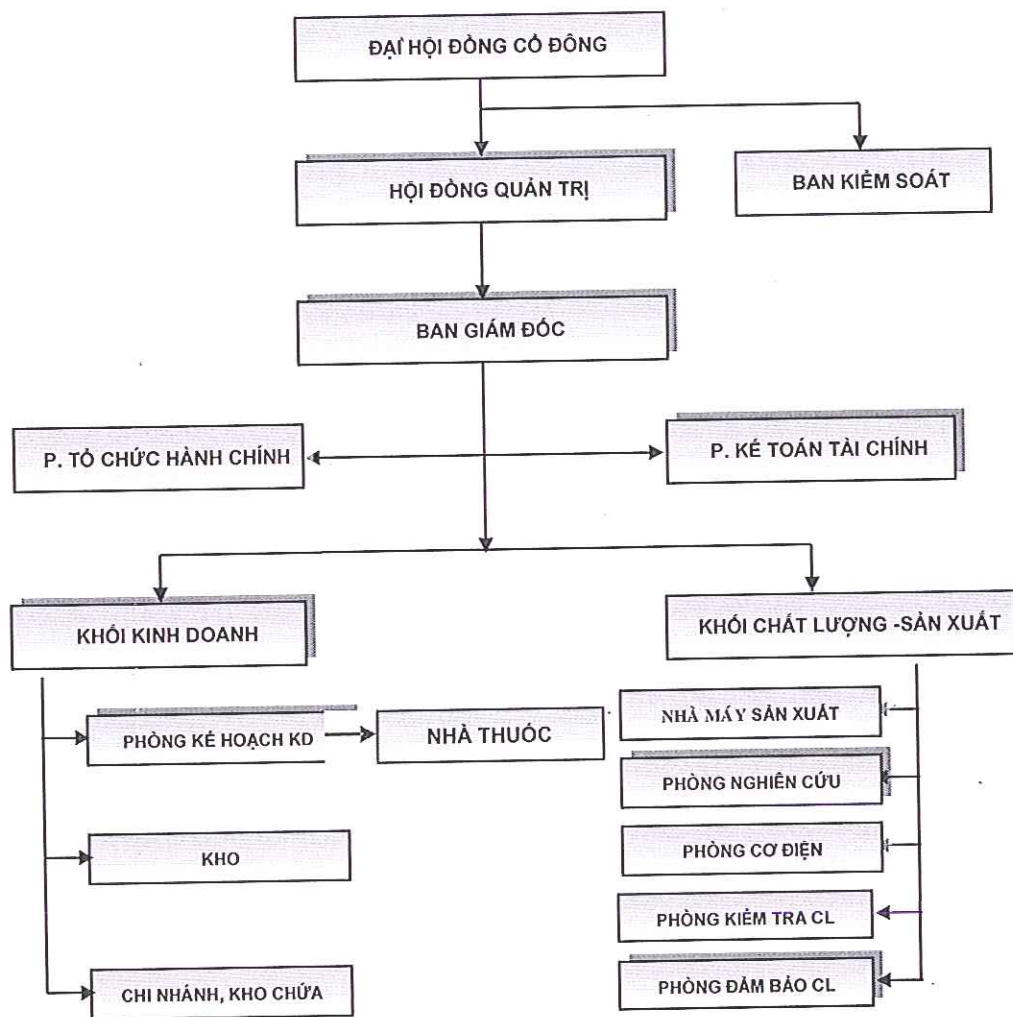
ĐẠI HỘI ĐỒNG CỔ ĐÔNG

HỘI ĐỒNG QUẢN TRỊ

BAN KIỂM SOÁT

BAN GIÁM ĐỐC

P. TỔ CHỨC HÀNH CHÍNH

P. KẾ TOÁN TÀI CHÍNH

KHỐI KINH DOANH

KHỐI CHẤT LƯỢNG -SẢN XUẤT

PHÒNG KẾ HOẠCH KD

NHÀ THUỐC

KHO

CHI NHÁNH, KHO CHỨA

NHÀ MÁY SẢN XUẤT

PHÒNG NGHIÊN CỨU

PHÒNG CƠ ĐIỆN

PHÒNG KIỂM TRA CL

PHÒNG ĐẢM BẢO CL